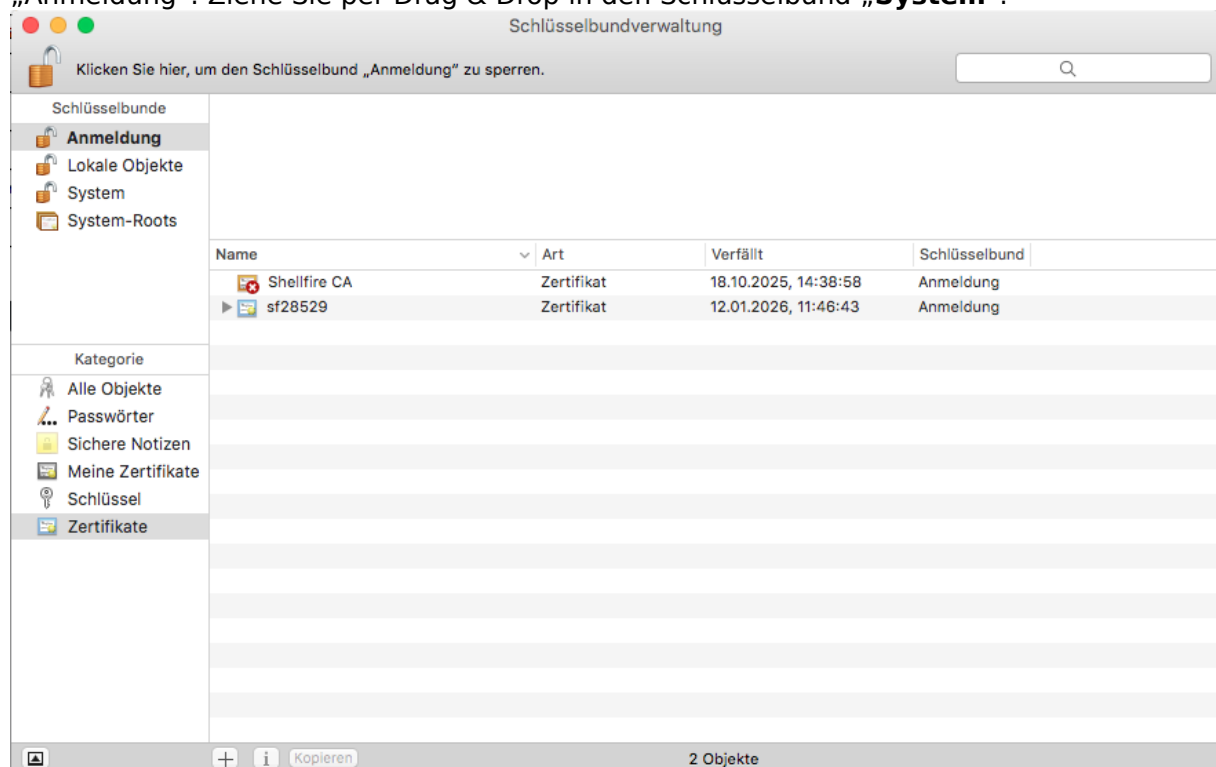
„Anmeldung“. Ziehe Sie per Drag & Drop in den Schlüsselbund „System“.

Schlüsselbundverwaltung

Klicken Sie hier, um den Schlüsselbund „Anmeldung“ zu sperren.

Schlüsselbunde
Anmeldung
Lokale Objekte
System
System-Roots

| Name | Art | Verfällt | Schlüsselbund |
|---|---|---|---|
| Shellfire CA | Zertifikat | 18.10.2025, 14:38:58 | Anmeldung |
| sf28529 | Zertifikat | 12.01.2026, 11:46:43 | Anmeldung |

Kategorie
Alle Objekte
Passwörter
Sichere Notizen
Meine Zertifikate
Schlüssel
Zertifikate

+ i Kopieren

2 Objekte